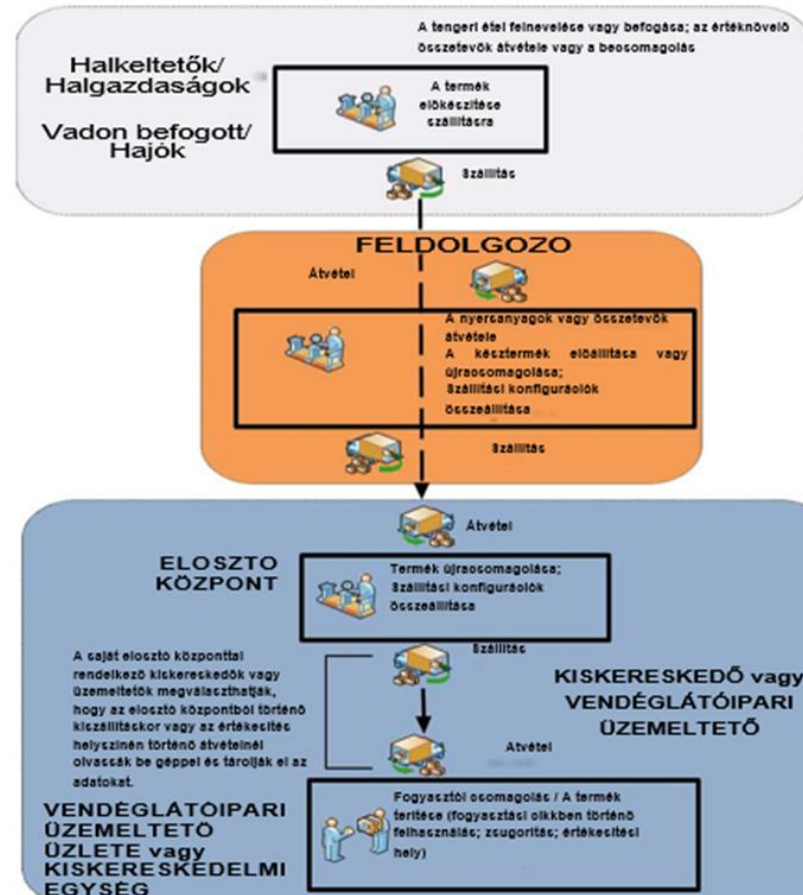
A tengeri étel felnevelése vagy befogása; az értéknövelő összetevők átvétele vagy a becsomagolás

Halkeltetők/ Halgazdaságok

Vadon befogott/ Hajók

A termék előkészítése szállításra

Szállítás

FELDOLGOZO

Átvétel

A nyersanyagok vagy összetevők átvétele
A késztermék előállítása vagy újracsomagolása;
Szállítási konfigurációk összeállítása

Szállítás

Átvétel

ELOSZTO KÖZPONT

Termék újracsomagolása;
Szállítási konfigurációk összeállítása

Szállítás

A saját elosztó központtal rendelkező kiskereskedők vagy üzemeltetők megválaszthatják, hogy az elosztó központból történő kiszállításkor vagy az értékesítés helyszínén történő átvételnél olvassák be géppel és tárolják el az adatokat.

KISKERESKEDŐ vagy VENDÉGLÁTÓIPARI ÜZEMELTETŐ

Átvétel

VENDÉGLÁTÓIPARI ÜZEMELTETŐ ÜZLETE vagy KISKERESKEDELMI EGYSÉG

Fogyasztói csomagolás / A termék terítése (fogyasztási cikkben történő felhasználás; zsugorítás; értékesítési hely)